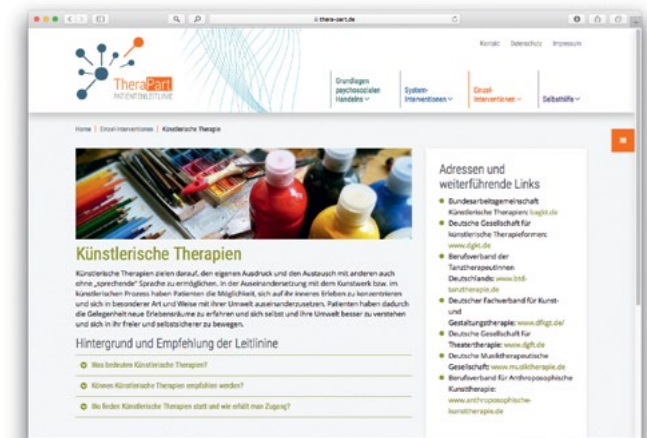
thera-part.de

Kontakt Datenschutz Impressum

TheraPart PATIENTENLEITLINIE

Grundlagen psychosozialen Handelns

System-Interventionen

Einzel-Interventionen

Selbsthilfe

Home | Einzel-Interventionen | Künstlerische Therapie

Künstlerische Therapien

Künstlerische Therapien zielen darauf, den eigenen Ausdruck und den Austausch mit anderen auch ohne „sprechende" Sprache zu ermöglichen. In der Auseinandersetzung mit dem Kunstwerk bzw. im künstlerischen Prozess haben Patienten die Möglichkeit, sich auf ihr inneres Erleben zu konzentrieren und sich in besonderer Art und Weise mit ihrer Umwelt auseinanderzusetzen. Patienten haben dadurch die Gelegenheit neue Erlebensräume zu erfahren und sich selbst und ihre Umwelt besser zu verstehen und sich in ihr freier und selbstsicherer zu bewegen.

Hintergrund und Empfehlung der Leitlinie

Was bedeuten Künstlerische Therapien?

Können Künstlerische Therapien empfohlen werden?

Wo finden Künstlerische Therapien statt und wie erhält man Zugang?

Adressen und weiterführende Links

Bundesarbeitsgemeinschaft Künstlerische Therapien: bagkt.de

Deutsche Gesellschaft für künstlerische Therapieformen: www.dgkt.de

Berufsverband der Tanztherapeutinnen Deutschlands: www.btd-tanztherapie.de

Deutscher Fachverband für Kunst- und Gestaltungstherapie: www.dfkgt.de/

Deutsche Gesellschaft für Theatertherapie: www.dgft.de

Deutsche Musiktherapeutische Gesellschaft: www.musiktherapie.de

Berufsverband für Anthroposophische Kunsttherapie: www.anthroposophische-kunsttherapie.de